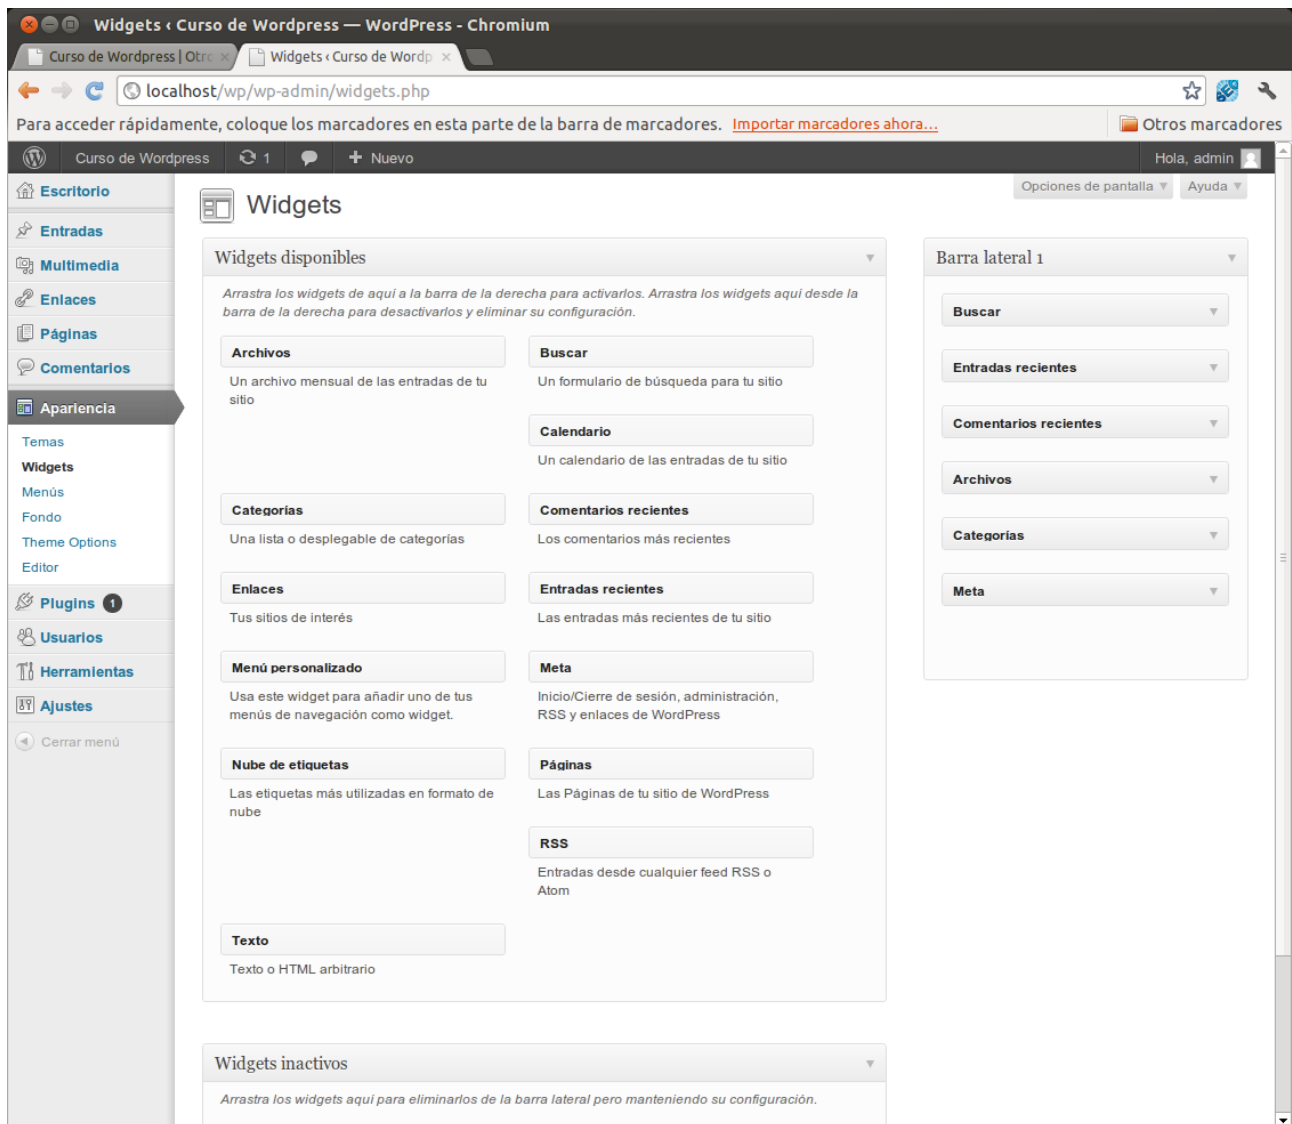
Widgets ‹ Curso de Wordpress — WordPress - Chromium

Curso de Wordpress | Otro ×
Widgets ‹ Curso de Wordp ×

localhost/wp/wp-admin/widgets.php

Para acceder rápidamente, coloque los marcadores en esta parte de la barra de marcadores. Importar marcadores ahora...
Otros marcadores

Curso de Wordpress 1 + Nuevo Hola, admin

Escritorio
Entradas
Multimedia
Enlaces
Páginas
Comentarios
Apariencia
Temas
Widgets
Menús
Fondo
Theme Options
Editor
Plugins 1
Usuarios
Herramientas
Ajustes
Cerrar menú

Opciones de pantalla ▼ Ayuda ▼

Widgets

Widgets disponibles

Arrastra los widgets de aquí a la barra de la derecha para activarlos. Arrastra los widgets aquí desde la barra de la derecha para desactivarlos y eliminar su configuración.

Archivos
Un archivo mensual de las entradas de tu sitio

Buscar
Un formulario de búsqueda para tu sitio

Calendario
Un calendario de las entradas de tu sitio

Categorías
Una lista o desplegable de categorías

Comentarios recientes
Los comentarios más recientes

Enlaces
Tus sitios de interés

Entradas recientes
Las entradas más recientes de tu sitio

Menú personalizado
Usa este widget para añadir uno de tus menús de navegación como widget.

Meta
Inicio/Cierre de sesión, administración, RSS y enlaces de WordPress

Nube de etiquetas
Las etiquetas más utilizadas en formato de nube

Páginas
Las Páginas de tu sitio de WordPress

RSS
Entradas desde cualquier feed RSS o Atom

Texto
Texto o HTML arbitrario

Widgets inactivos

Arrastra los widgets aquí para eliminarlos de la barra lateral pero manteniendo su configuración.

Barra lateral 1

Buscar
Entradas recientes
Comentarios recientes
Archivos
Categorías
Meta